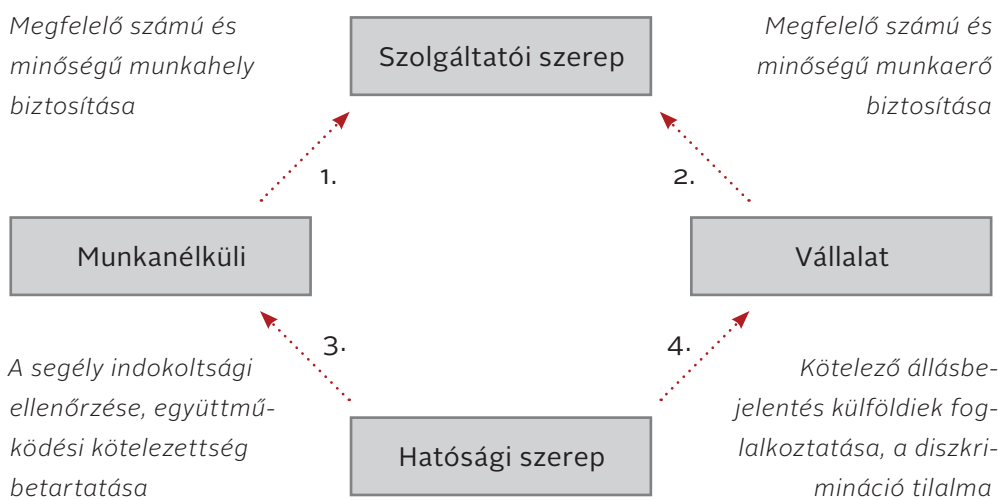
Megfelelő számú és minőségű munkahely biztosítása

Szolgáltatói szerep

Megfelelő számú és minőségű munkaerő biztosítása

1.

2.

Munkanélküli

Vállalat

3.

4.

A segély indokoltsági ellenőrzése, együttműködési kötelezettség betartatása

Hatósági szerep

Kötelező állásbejelentés külföldiek foglalkoztatása, a diszkrimináció tilalma